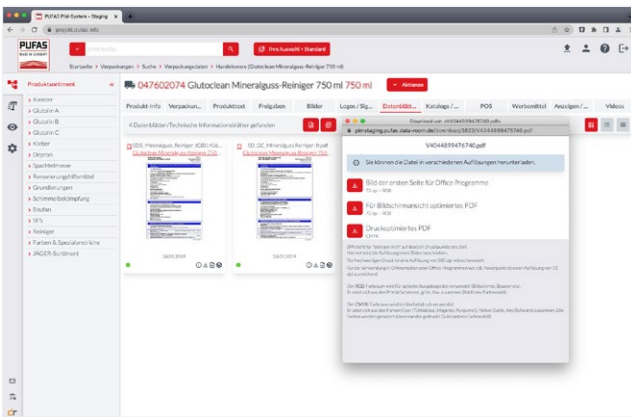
PUFAS PIM-System - Staging ×

projekt.pufas.info

PUFAS

Ihre Auswahl • Standard

Startseite > Verpackungen > Suche > Verpackungsdaten > Handelsware | Glutoclean Mineralguss-Reiniger 750 ml

Produktsortiment

047602074 Glutoclean Mineralguss-Reiniger 750 ml 750 ml

Aktionen

› Kleister
› Glutolin A
› Glutolin B
› Glutolin C
› Kleber
› Decoron
› Spachtelmasse
› Renovierungshilfsmittel
› Grundierungen
› Schimmelbekämpfung
› Essfan
› SFS
› Reiniger
› Farben & Spezialanstriche
› JÄGER Sortiment

Produkt-Info | Verpackun... | Produkttext | Freigaben | Bilder | Logos / Sig... | Datenblät... | Kataloge / ... | POS | Werbemittel | Anzeigen / ... | Videos

4 Datenblätter/Technische Informationsblätter gefunden

SDS_Mineralguss_Reiniger_(DE)_V06...
Glutoclean Mineralguss-Reiniger 750...

SD_DE_Mineralguss_Reiniger_(... Rodif
Glutoclean Mineralguss-Reiniger 750...

26.03.2019

26.03.2019

Download von V4044899476740.pdf

pimstaging.pufas.data-room.de/download/3823/V4044899476740.pdf

V4044899476740.pdf

Sie können die Datei in verschiedenen Auflösungen herunterladen.

Bild der ersten Seite für Office Programme
72 dpi · RGB

Für Bildschirmansicht optimiertes PDF
72 dpi · RGB

Druckoptimiertes PDF
CMYK

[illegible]